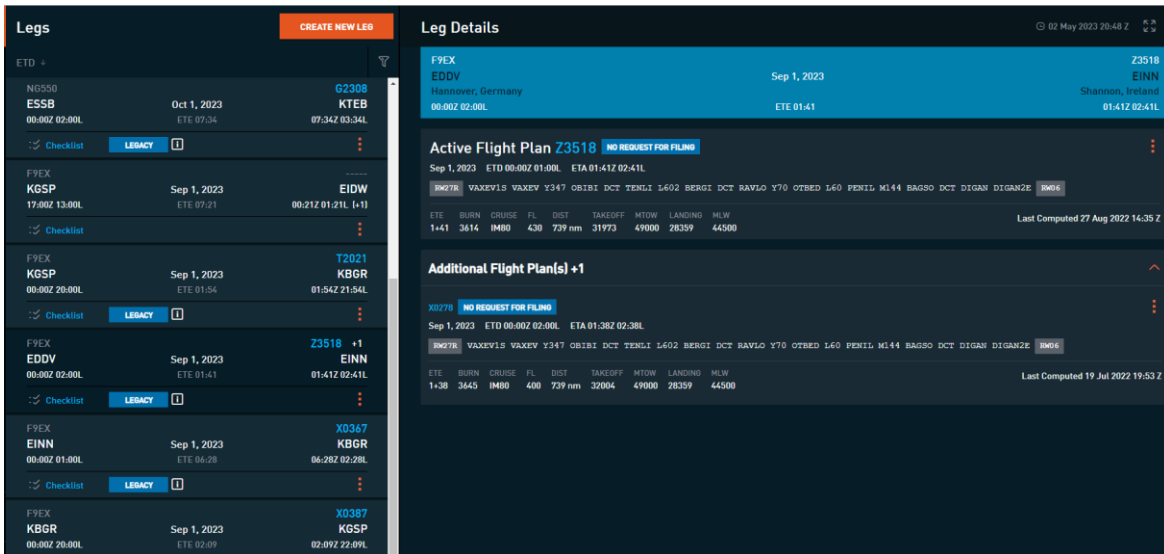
Legs

CREATE NEW LEG

ETD

NG550
ESSB
00:00Z 02:00L
Oct 1, 2023
ETE 07:34
G2308
KTEB
07:34Z 03:34L

Checklist
LEGACY

F9EX
KGSP
17:00Z 13:00L
Sep 1, 2023
ETE 07:21
-----
EIDW
00:21Z 01:21L [+1]

Checklist

F9EX
KGSP
00:00Z 20:00L
Sep 1, 2023
ETE 01:54
T2021
KBGR
01:54Z 21:54L

Checklist
LEGACY

F9EX
EDDV
00:00Z 02:00L
Sep 1, 2023
ETE 01:41
Z3518 +1
EINN
01:41Z 02:41L

Checklist
LEGACY

F9EX
EINN
00:00Z 01:00L
Sep 1, 2023
ETE 06:28
X0367
KBGR
06:28Z 02:28L

Checklist
LEGACY

F9EX
KBGR
00:00Z 20:00L
Sep 1, 2023
ETE 02:09
X0387
KGSP
02:09Z 22:09L

Leg Details

02 May 2023 20:48 Z

F9EX
EDDV
Hannover, Germany
00:00Z 02:00L
Sep 1, 2023
ETE 01:41
Z3518
EINN
Shannon, Ireland
01:41Z 02:41L

Active Flight Plan Z3518 NO REQUEST FOR FILING
Sep 1, 2023 ETD 00:00Z 01:00L ETA 01:41Z 02:41L
RW27R VAXEV1S VAXEV Y347 OBIBI DCT TENLI L602 BERGI DCT RAVLO Y70 OTBED L60 PENIL M144 BAGSO DCT DIGAN DIGAN2E RW06

| ETE | BURN | CRUISE | FL | DIST | TAKEOFF | MTOW | LANDING | MLW |
|---|---|---|---|---|---|---|---|---|
| 1+41 | 3614 | IM80 | 430 | 739 nm | 31973 | 49000 | 28359 | 44500 |

Last Computed 27 Aug 2022 14:35 Z

Additional Flight Plan(s) +1

X0278 NO REQUEST FOR FILING
Sep 1, 2023 ETD 00:00Z 02:00L ETA 01:38Z 02:38L
RW27R VAXEV1S VAXEV Y347 OBIBI DCT TENLI L602 BERGI DCT RAVLO Y70 OTBED L60 PENIL M144 BAGSO DCT DIGAN DIGAN2E RW06

| ETE | BURN | CRUISE | FL | DIST | TAKEOFF | MTOW | LANDING | MLW |
|---|---|---|---|---|---|---|---|---|
| 1+38 | 3645 | IM80 | 400 | 739 nm | 32004 | 49000 | 28359 | 44500 |

Last Computed 19 Jul 2022 19:53 Z